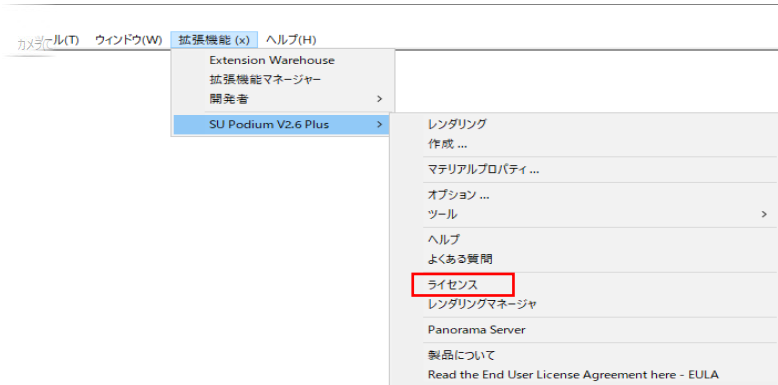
カメラ(C) ール(T) ウィンドウ(W) 拡張機能 (x) ヘルプ(H)

Extension Warehouse
拡張機能マネージャー
開発者 >
SU Podium V2.6 Plus >

レンダリング
作成 ...
マテリアルプロパティ...
オプション ...
ツール >
ヘルプ
よくある質問
ライセンス
レンダリングマネージャ
Panorama Server
製品について
Read the End User License Agreement here - EULA